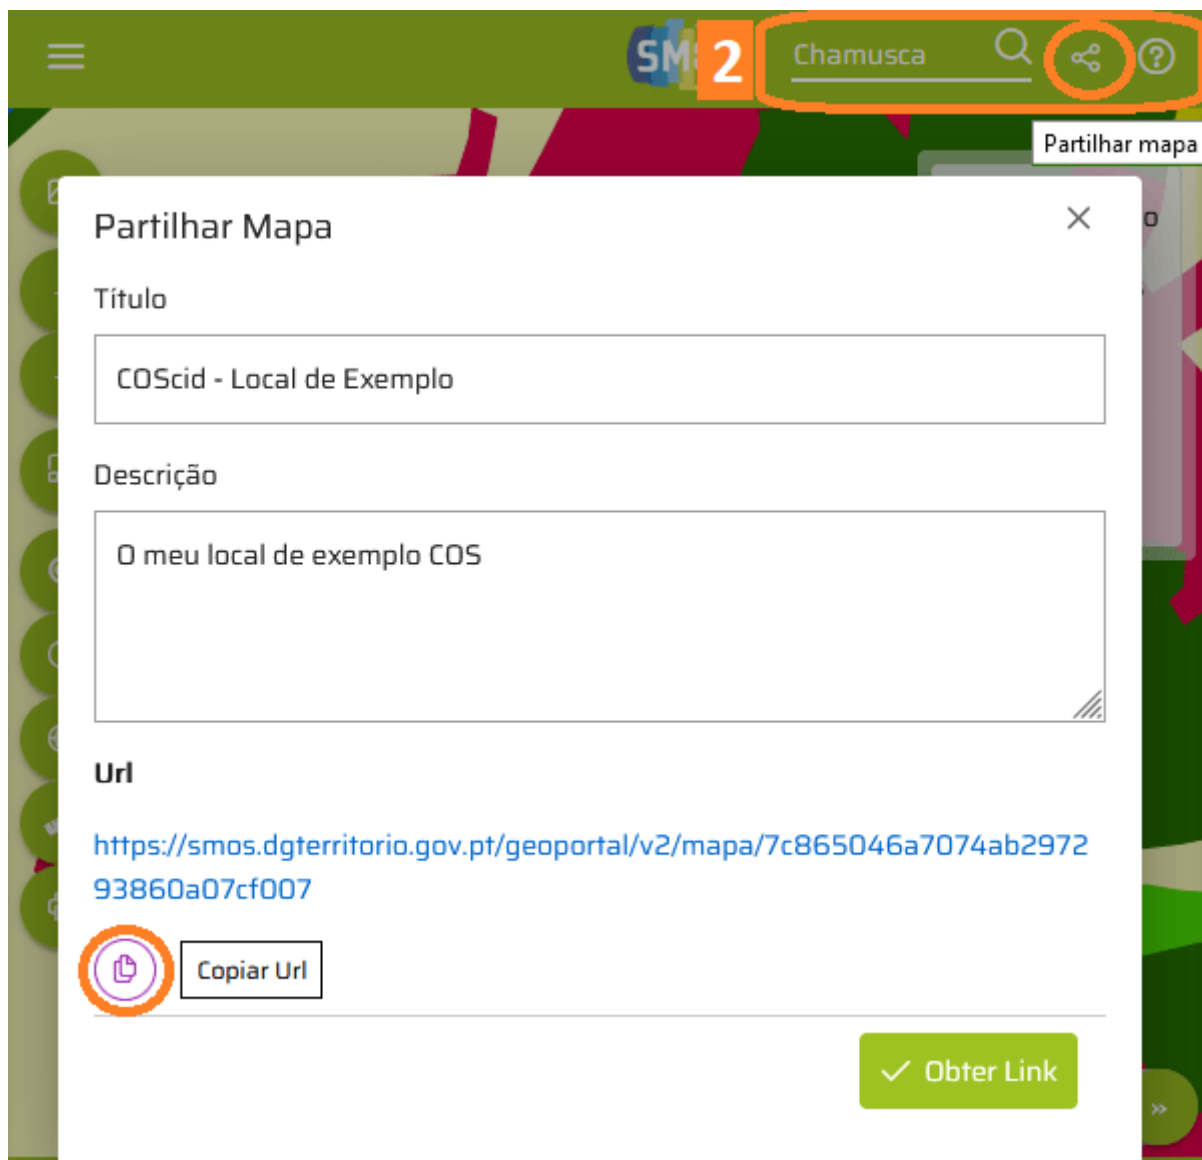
SM

2

Chamusca

Partilhar mapa

Partilhar Mapa

×

Título

COScid - Local de Exemplo

Descrição

O meu local de exemplo COS

Url

https://smos.dgterritorio.gov.pt/geoportal/v2/mapa/7c865046a7074ab297293860a07cf007

Copiar Url

Obter Link